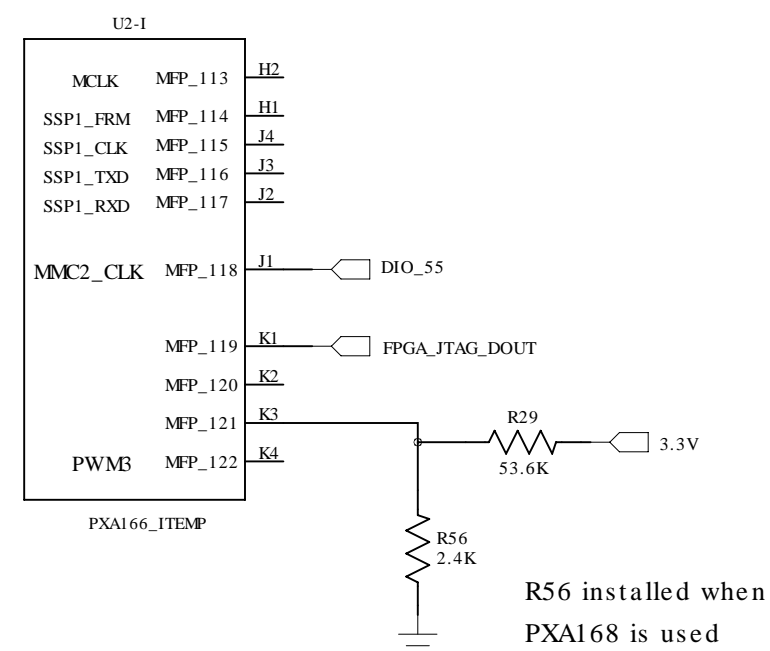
U2-I

MCLK MFP_113 H2
SSP1_FRM MFP_114 H1
SSP1_CLK MFP_115 J4
SSP1_TXD MFP_116 J3
SSP1_RXD MFP_117 J2

MMC2_CLK MFP_118 J1 DIO_55

MFP_119 K1 FPGA_JTAG_DOUT
MFP_120 K2
MFP_121 K3
PWM3 MFP_122 K4

R29
53.6K
3.3V

PXA166_ITEMP

R56
2.4K

R56 installed when PXA168 is used